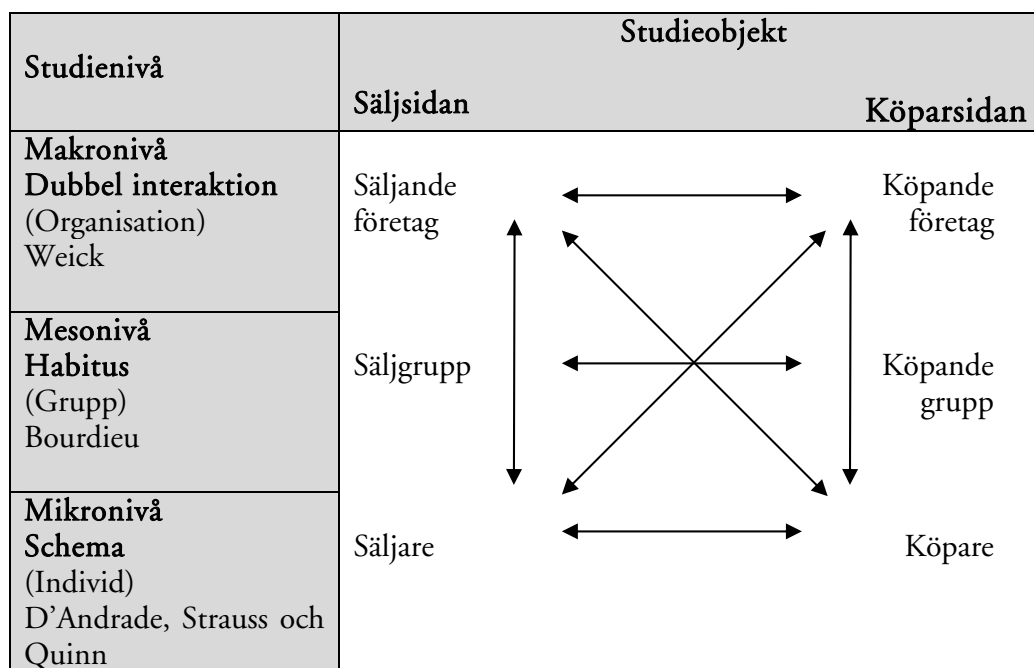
| Studienivå | Studieobjekt Säljsidan | Köparsidan |
|---|---|---|
| Makronivå Dubbel interaktion (Organisation) Weick | Säljande företag | Köpande företag |
| Mesonivå Habitus (Grupp) Bourdieu | Säljgrupp | Köpande grupp |
| Mikronivå Schema (Individ) D'Andrade, Strauss och Quinn | Säljare | Köpare |